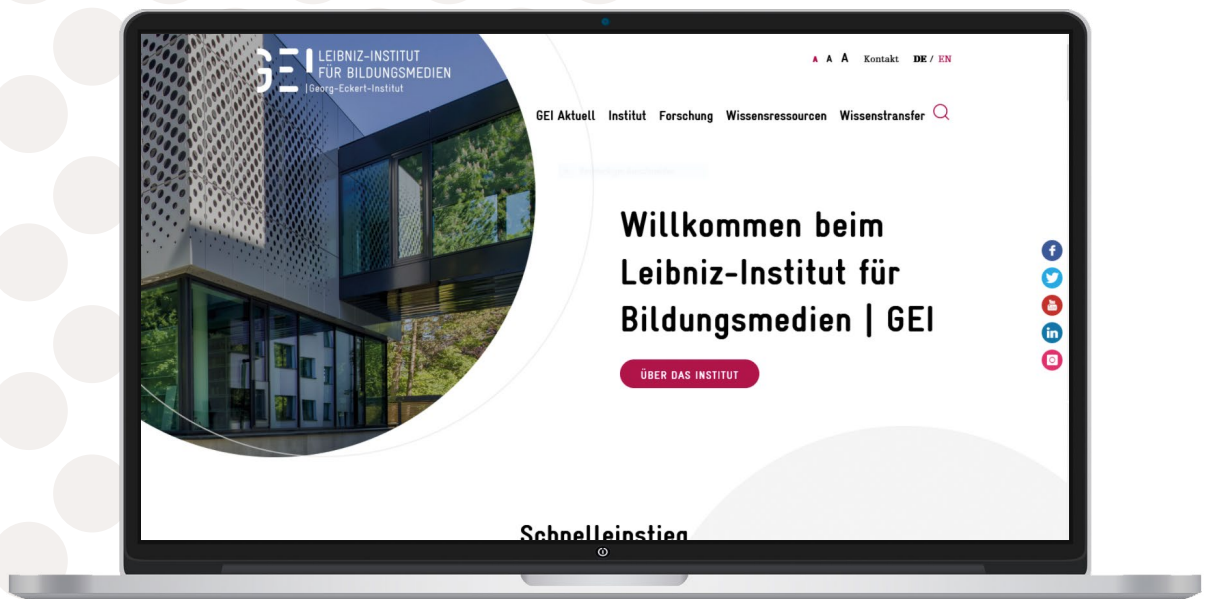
GEI LEIBNIZ-INSTITUT FÜR BILDUNGSMEDIEN | Georg-Eckert-Institut

A A A Kontakt DE / EN

GEI Aktuell Institut Forschung Wissensressourcen Wissenstransfer

Willkommen beim Leibniz-Institut für Bildungsmedien | GEI

ÜBER DAS INSTITUT

Schnelleinstieg